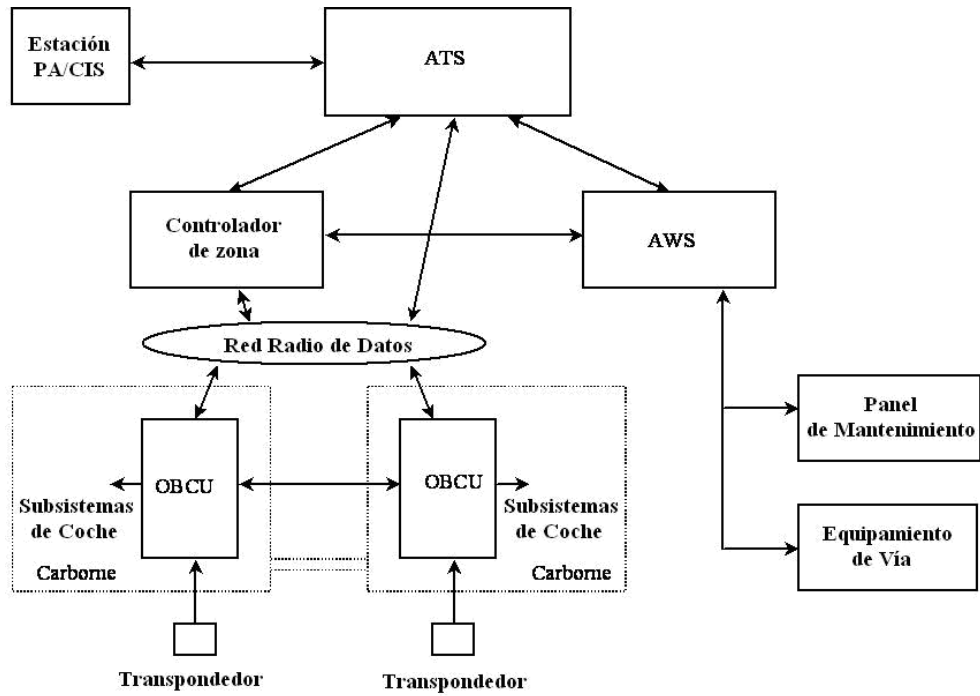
Estación PA/CIS

ATS

Controlador de zona

AWS

Red Radio de Datos

OBCU

Subsistemas de Coche

Carborne

OBCU

Subsistemas de Coche

Carborne

Panel de Mantenimiento

Equipamiento de Vía

Transpondedor

Transpondedor